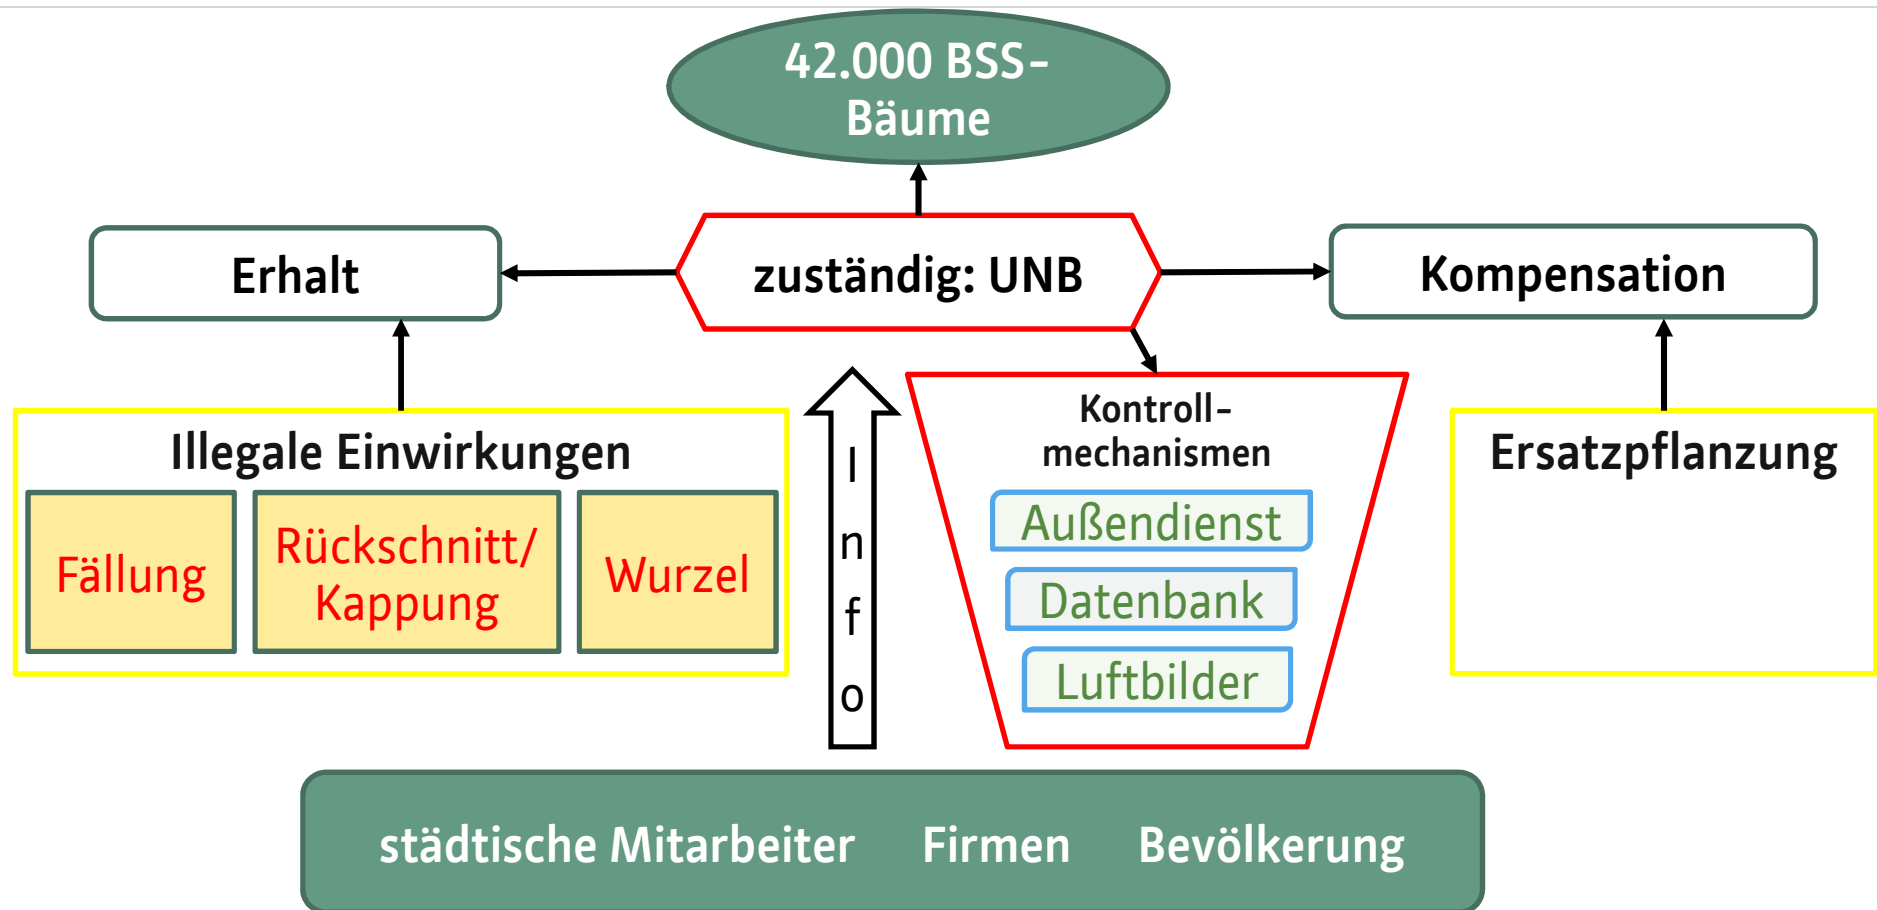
42.000 BSS-Bäume

Erhalt

zuständig: UNB

Kompensation

Illegale Einwirkungen

Fällung

Rückschnitt/ Kappung

Wurzel

I
n
f
o

Kontroll-mechanismen

Außendienst

Datenbank

Luftbilder

Ersatzpflanzung

städtische Mitarbeiter Firmen Bevölkerung